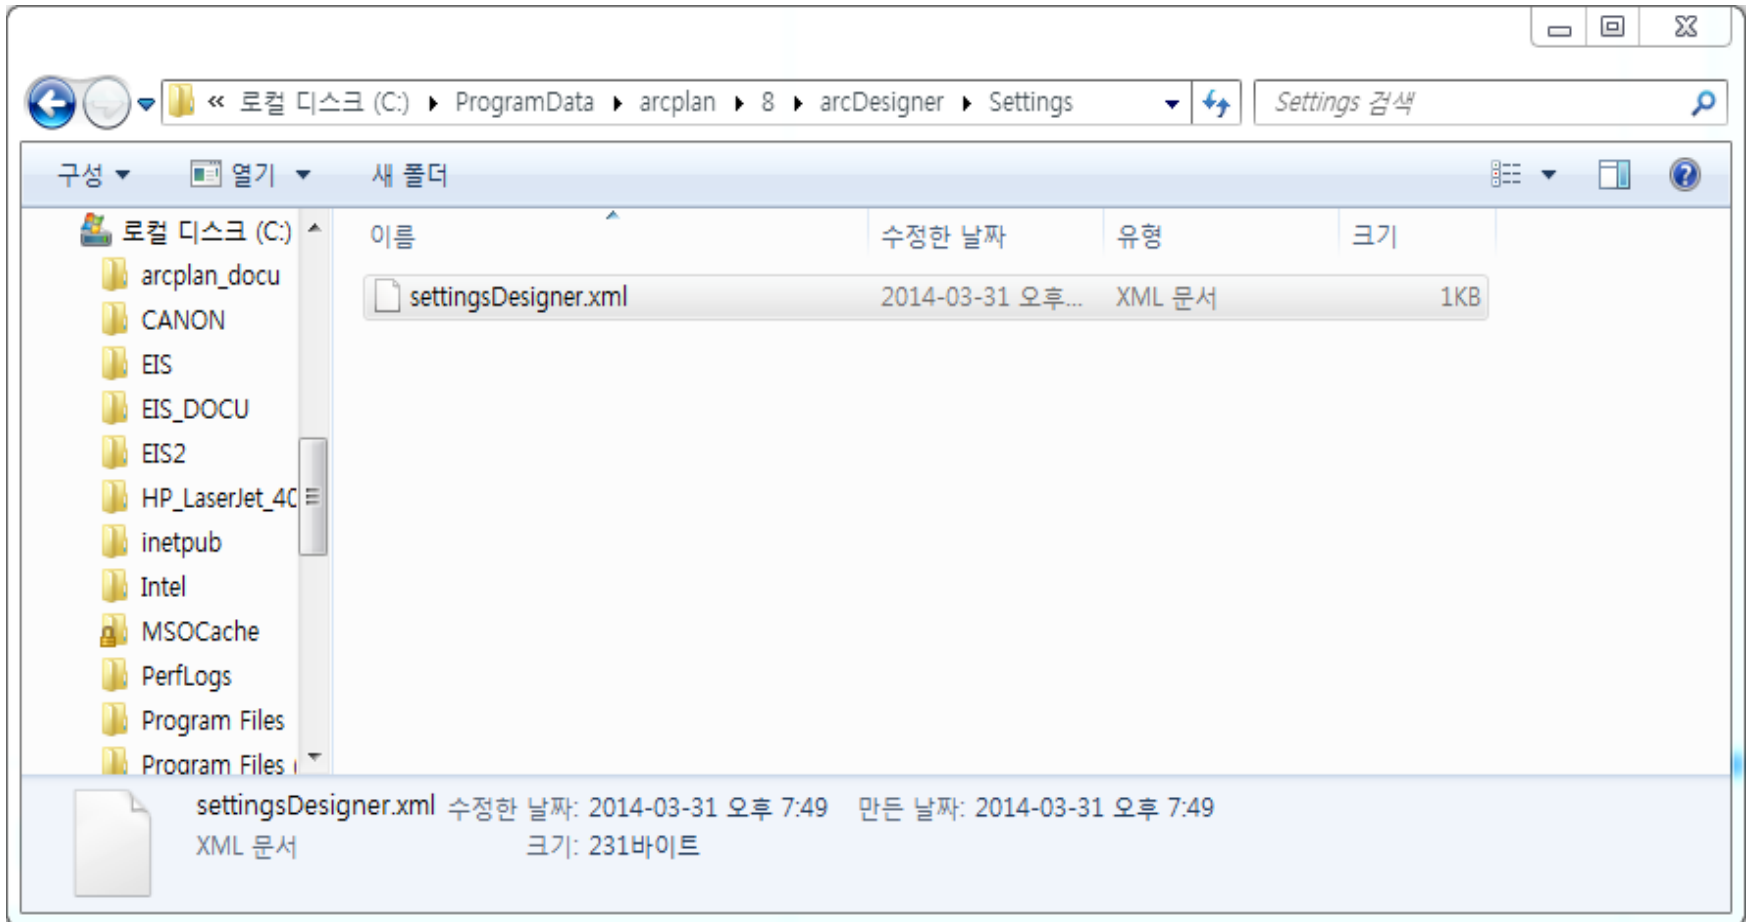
« 로컬 디스크 (C:) ▸ ProgramData ▸ arcplan ▸ 8 ▸ arcDesigner ▸ Settings

Settings 검색

구성 ▾ 열기 ▾ 새 폴더

로컬 디스크 (C:)
arcplan_docu
CANON
EIS
EIS_DOCU
EIS2
HP_LaserJet_40
inetpub
Intel
MSOCache
PerfLogs
Program Files
Program Files

| 이름 | 수정한 날짜 | 유형 | 크기 |
|---|---|---|---|
| settingsDesigner.xml | 2014-03-31 오후... | XML 문서 | 1KB |

settingsDesigner.xml 수정한 날짜: 2014-03-31 오후 7:49 만든 날짜: 2014-03-31 오후 7:49
XML 문서 크기: 231바이트